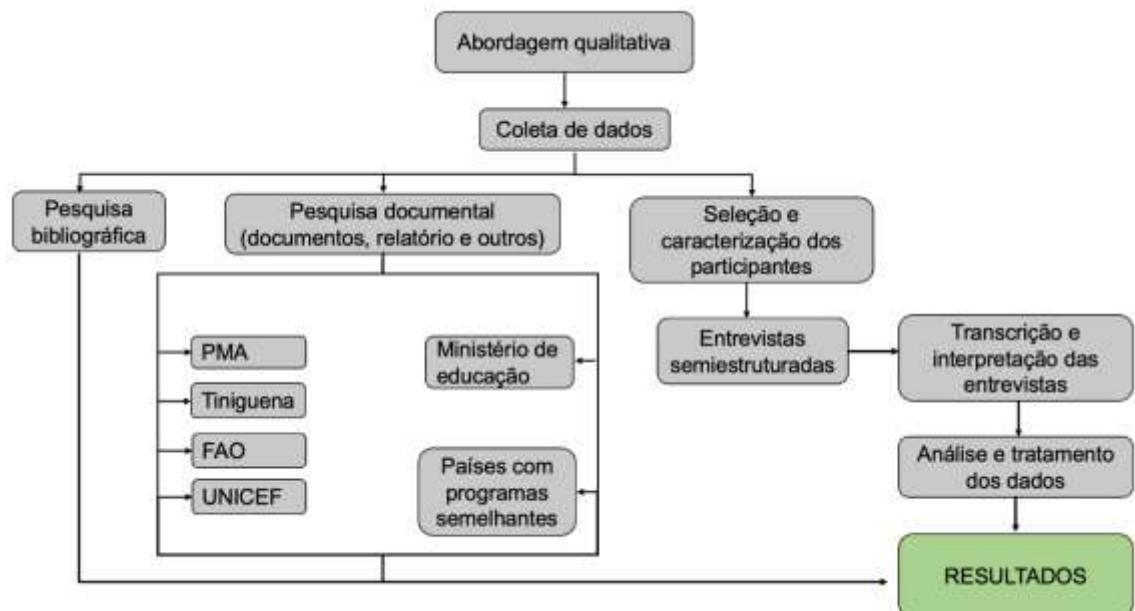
Abordagem qualitativa

Coleta de dados

Pesquisa bibliográfica

Pesquisa documental (documentos, relatório e outros)

Seleção e caracterização dos participantes

PMA

Tiniguena

FAO

UNICEF

Ministério de educação

Países com programas semelhantes

Entrevistas semiestruturadas

Transcrição e interpretação das entrevistas

Análise e tratamento dos dados

RESULTADOS